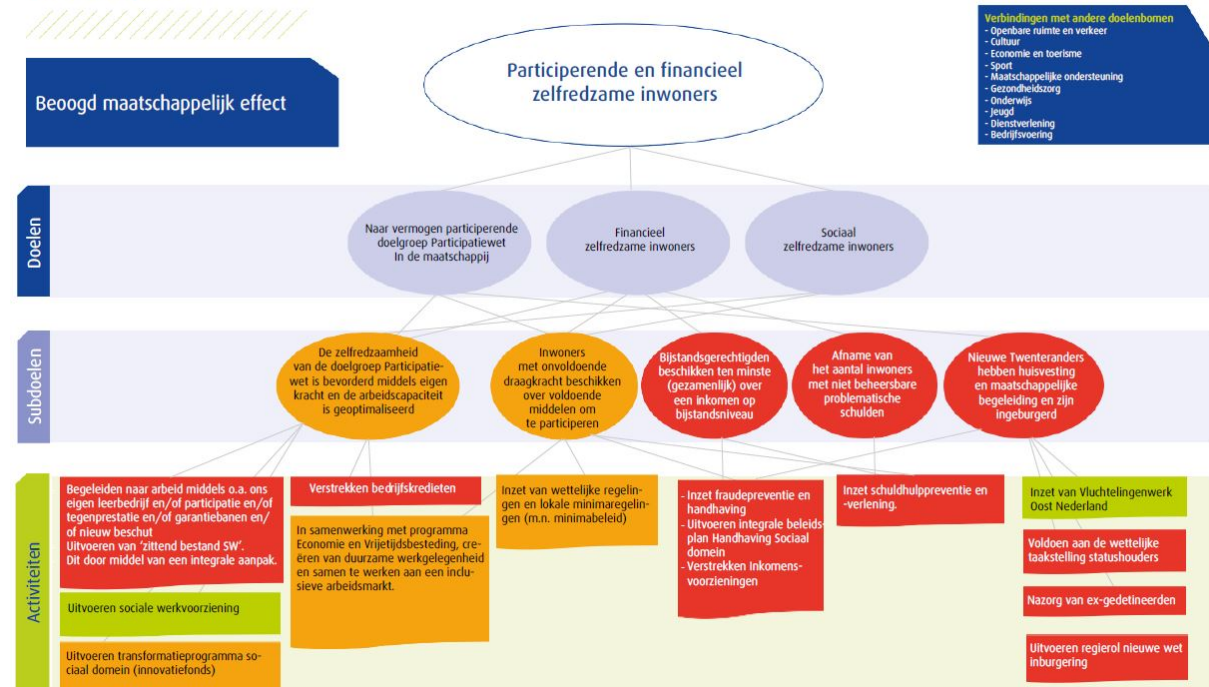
Beoogd maatschappelijk effect

Participerende en financieel zelfredzame inwoners

Verbindingen met andere doelenbomen
- Openbare ruimte en verkeer
- Cultuur
- Economie en toerisme
- Sport
- Maatschappelijke ondersteuning
- Gezondheidszorg
- Onderwijs
- Jeugd
- Dienstverlening
- Bedrijfsvoering

Doelen

Naar vermogen participerende doelgroep Participatiewet In de maatschappij

Financieel zelfredzame inwoners

Sociaal zelfredzame inwoners

Subdoelen

De zelfredzaamheid van de doelgroep Participatiewet is bevorderd middels eigen kracht en de arbeidscapaciteit is geoptimaliseerd

Inwoners met onvoldoende draagkracht beschikken over voldoende middelen om te participeren

Bijstandsgerechtigden beschikken ten minste (gezamenlijk) over een inkomen op bijstandsniveau

Afname van het aantal inwoners met niet beheersbare problematische schulden

Nieuwe Twenteranders hebben huisvesting en maatschappelijke begeleiding en zijn ingeburgerd

Activiteiten

Begeleiden naar arbeid middels o.a. ons eigen leerbedrijf en/of participatie en/of tegenprestatie en/of garantiebanen en/of nieuw beschut
Uitvoeren van 'zittend bestand SW'.
Dit door middel van een integrale aanpak.

Uitvoeren sociale werkvoorziening

Uitvoeren transformatieprogramma sociaal domein (innovatiefonds)

Verstrekken bedrijfskredieten

In samenwerking met programma Economie en Vrijetijdsbesteding, creëren van duurzame werkgelegenheid en samen te werken aan een inclusieve arbeidsmarkt.

Inzet van wettelijke regelingen en lokale minimaregelingen (m.n. minimabeleid)

- Inzet fraudepreventie en handhaving
- Uitvoeren integrale beleidsplan Handhaving Sociaal domein
- Verstrekken Inkomensvoorzieningen

Inzet schuldhulppreventie en -verlening.

Inzet van Vluchtelingenwerk Oost Nederland

Voldoen aan de wettelijke taakstelling statushouders

Nazorg van ex-gedetineerden

Uitvoeren regierol nieuwe wet inburgering